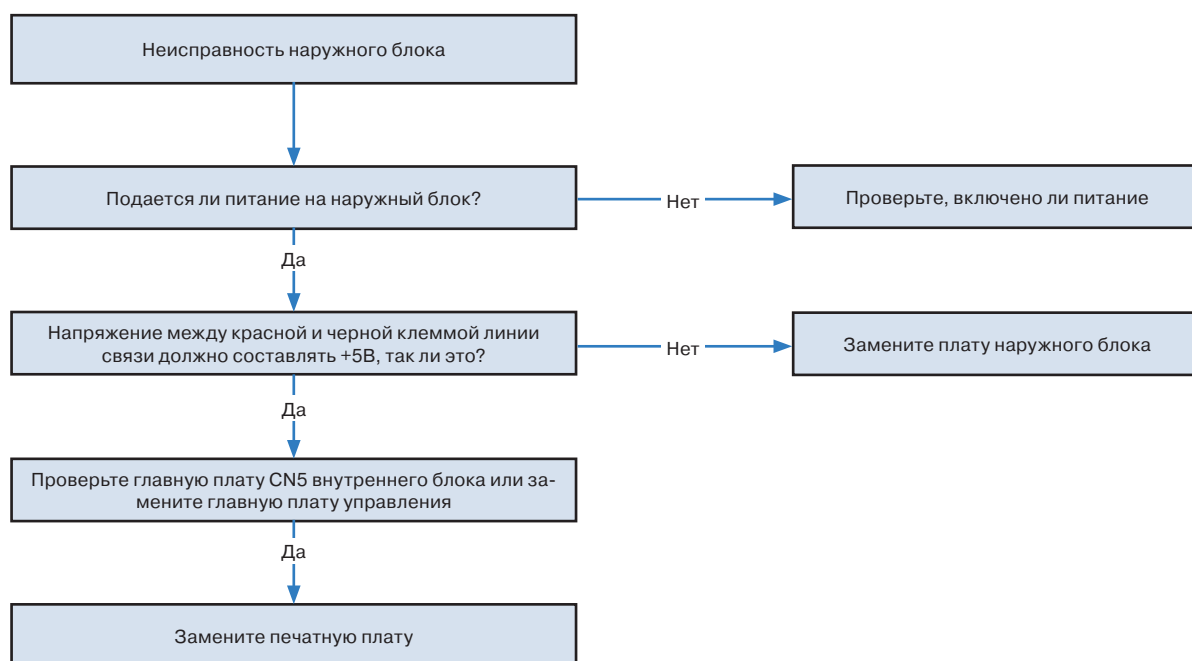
Неисправность наружного блока

Подается ли питание на наружный блок?

Нет

Проверьте, включено ли питание

Да

Напряжение между красной и черной клеммой линии связи должно составлять +5В, так ли это?

Нет

Замените плату наружного блока

Да

Проверьте главную плату CN5 внутреннего блока или замените главную плату управления

Да

Замените печатную плату